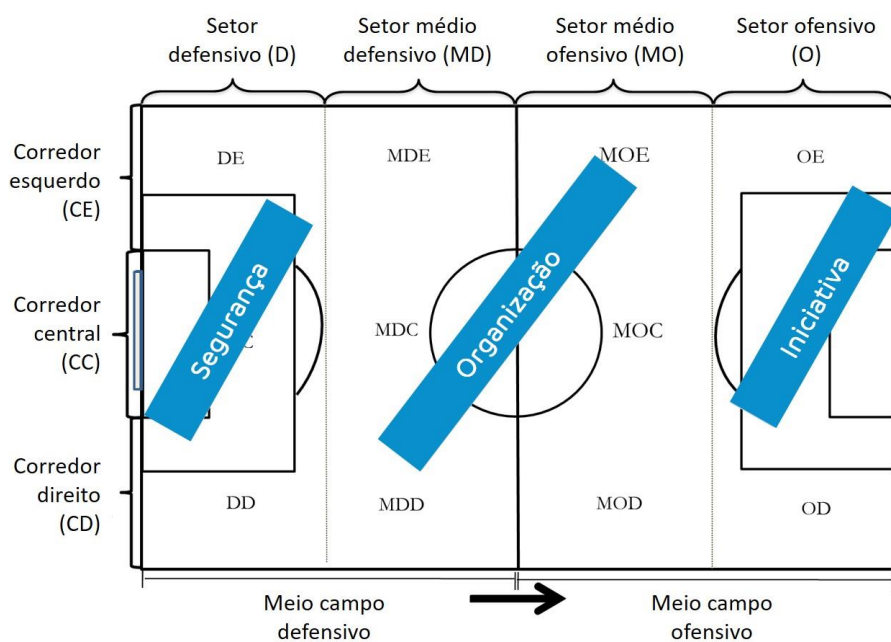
Setor defensivo (D)

Setor médio defensivo (MD)

Setor médio ofensivo (MO)

Setor ofensivo (O)

Corredor esquerdo (CE)

Corredor central (CC)

Corredor direito (CD)

DE

MDE

MOE

OE

Segurança

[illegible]C

MDC

Organização

MOC

Iniciativa

DD

MDD

MOD

OD

Meio campo defensivo

Meio campo ofensivo